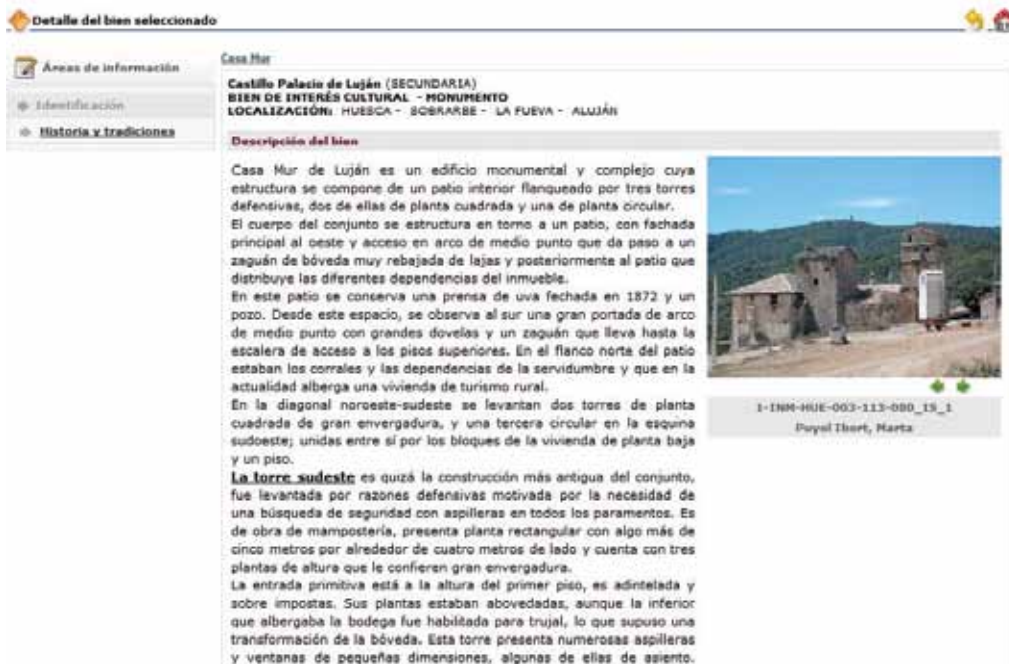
Detalle del bien seleccionado

Áreas de información

Identificación

Historia y tradiciones

Casa Mur

Castillo Palacio de Luján (SECUNDARIA)
BIEN DE INTERÉS CULTURAL - MONUMENTO
LOCALIZACIÓN: HUESCA - SOBRARBE - LA FUEVA - ALUJÁN

Descripción del bien

Casa Mur de Luján es un edificio monumental y complejo cuya estructura se compone de un patio interior flanqueado por tres torres defensivas, dos de ellas de planta cuadrada y una de planta circular.
El cuerpo del conjunto se estructura en torno a un patio, con fachada principal al oeste y acceso en arco de medio punto que da paso a un zaguán de bóveda muy rebajada de lajas y posteriormente al patio que distribuye las diferentes dependencias del inmueble.
En este patio se conserva una prensa de uva fechada en 1872 y un pozo. Desde este espacio, se observa al sur una gran portada de arco de medio punto con grandes dovelas y un zaguán que lleva hasta la escalera de acceso a los pisos superiores. En el flanco norte del patio estaban los corrales y las dependencias de la servidumbre y que en la actualidad alberga una vivienda de turismo rural.
En la diagonal noroeste-sudeste se levantan dos torres de planta cuadrada de gran envergadura, y una tercera circular en la esquina sudoeste; unidas entre sí por los bloques de la vivienda de planta baja y un piso.
La torre sudeste es quizá la construcción más antigua del conjunto, fue levantada por razones defensivas motivada por la necesidad de una búsqueda de seguridad con aspilleras en todos los paramentos. Es de obra de mampostería, presenta planta rectangular con algo más de cinco metros por alrededor de cuatro metros de lado y cuenta con tres plantas de altura que le confieren gran envergadura.
La entrada primitiva está a la altura del primer piso, es adintelada y sobre impostas. Sus plantas estaban abovedadas, aunque la inferior que albergaba la bodega fue habilitada para trujal, lo que supuso una transformación de la bóveda. Esta torre presenta numerosas aspilleras y ventanas de pequeñas dimensiones, algunas de ellas de asiento.

1-INM-HUE-003-113-080_15_1
Puyol Ibort, Marta